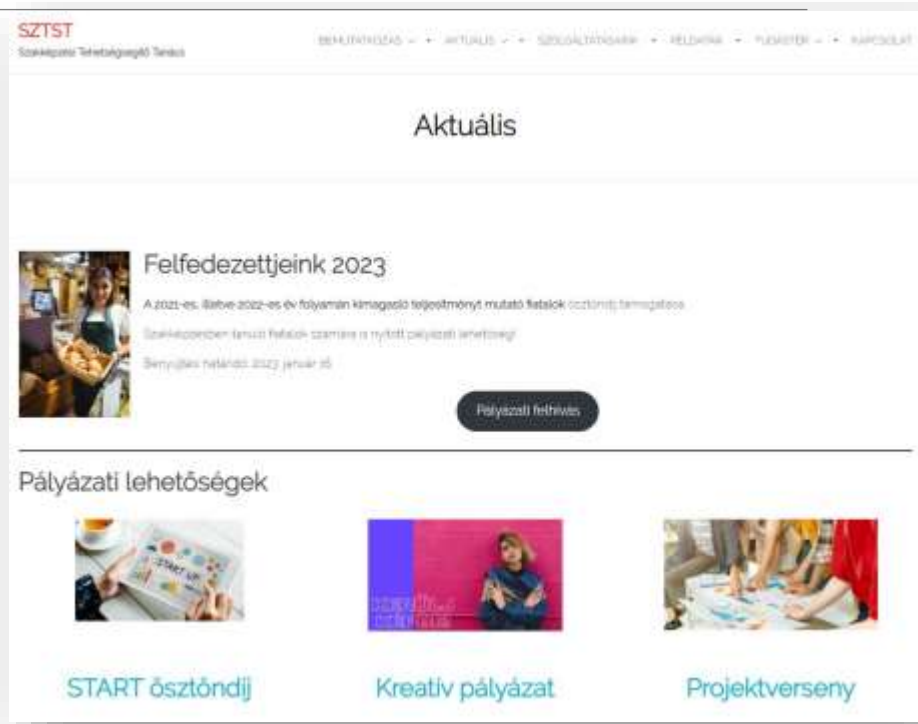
SZTST
Szakképzési Tehetségsegítő Tanács

BEMUTATKOZÁS • AKTUÁLIS • SZOLGÁLTATÁSAINK • FELADATAINK • TUDÁSTÉR • KAPCSOLAT

Aktuális

Felfedezettjeink 2023

A 2021-es, illetve 2022-es év folyamán kimagasló teljesítményt mutató fiatalok ösztöndíj támogatása

Szakképzésben tanuló fiatalok számára is nyitott pályázati lehetőség!

Benyújtási határidő: 2023. január 16.

Pályázati felhívás

Pályázati lehetőségek

START UP

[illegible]

START ösztöndíj

Kreatív pályázat

Projektverseny